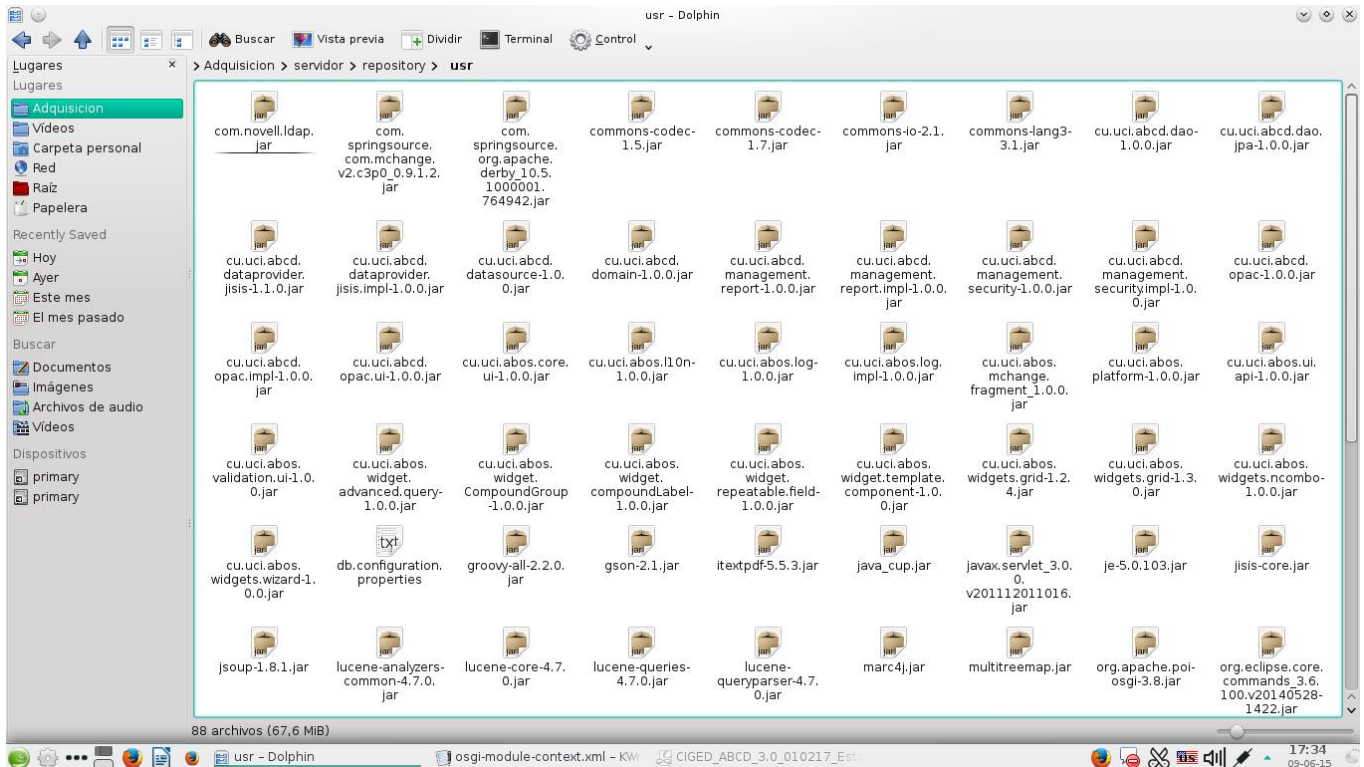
usr - Dolphin

Buscar Vista previa Dividir Terminal Control

Lugares
> Adquisicion > servidor > repository > **usr**

Lugares
Adquisicion
Videos
Carpeta personal
Red
Raíz
Papelera
Recently Saved
Hoy
Ayer
Este mes
El mes pasado
Buscar
Documentos
Imágenes
Archivos de audio
Vídeos
Dispositivos
primary
primary

com.novell.ldap.jar
com.springsource.com.mchange.v2.c3p0_0.9.1.2.jar
com.springsource.org.apache.derby_10.5.1000001.764942.jar
commons-codec-1.5.jar
commons-codec-1.7.jar
commons-io-2.1.jar
commons-lang3-3.1.jar
cu.uci.abcd.dao-1.0.0.jar
cu.uci.abcd.dao.jpa-1.0.0.jar
cu.uci.abcd.dataprovider.jisis-1.1.0.jar
cu.uci.abcd.dataprovider.jisis.impl-1.0.0.jar
cu.uci.abcd.datasource-1.0.0.jar
cu.uci.abcd.domain-1.0.0.jar
cu.uci.abcd.management.report-1.0.0.jar
cu.uci.abcd.management.report.impl-1.0.0.jar
cu.uci.abcd.management.security-1.0.0.jar
cu.uci.abcd.management.security.impl-1.0.0.jar
cu.uci.abcd.opac-1.0.0.jar
cu.uci.abcd.opac.impl-1.0.0.jar
cu.uci.abcd.opac.ui-1.0.0.jar
cu.uci.abos.core.ui-1.0.0.jar
cu.uci.abos.l10n-1.0.0.jar
cu.uci.abos.log-1.0.0.jar
cu.uci.abos.log.impl-1.0.0.jar
cu.uci.abos.mchange.fragment_1.0.0.jar
cu.uci.abos.platform-1.0.0.jar
cu.uci.abos.ui.api-1.0.0.jar
cu.uci.abos.validation.ui-1.0.0.jar
cu.uci.abos.widget.advanced.query-1.0.0.jar
cu.uci.abos.widget.CompoundGroup-1.0.0.jar
cu.uci.abos.widget.compoundLabel-1.0.0.jar
cu.uci.abos.widget.repeatable.field-1.0.0.jar
cu.uci.abos.widget.template.component-1.0.0.jar
cu.uci.abos.widgets.grid-1.2.4.jar
cu.uci.abos.widgets.grid-1.3.0.jar
cu.uci.abos.widgets.ncombo-1.0.0.jar
cu.uci.abos.widgets.wizard-1.0.0.jar
db.configuration.properties
groovy-all-2.2.0.jar
gson-2.1.jar
itextpdf-5.5.3.jar
java_cup.jar
javax.servlet_3.0.0.v201112011016.jar
je-5.0.103.jar
jisis-core.jar
jsoup-1.8.1.jar
lucene-analyzers-common-4.7.0.jar
lucene-core-4.7.0.jar
lucene-queries-4.7.0.jar
lucene-queryparser-4.7.0.jar
marc4j.jar
multitreemap.jar
org.apache.poi-osgi-3.8.jar
org.eclipse.core.commands_3.6.100.v20140528-1422.jar

88 archivos (67,6 MiB)

usr - Dolphin
osgi-module-context.xml - KW
CIGED_ABCD_3.0_010217_Est
17:34
09-06-15